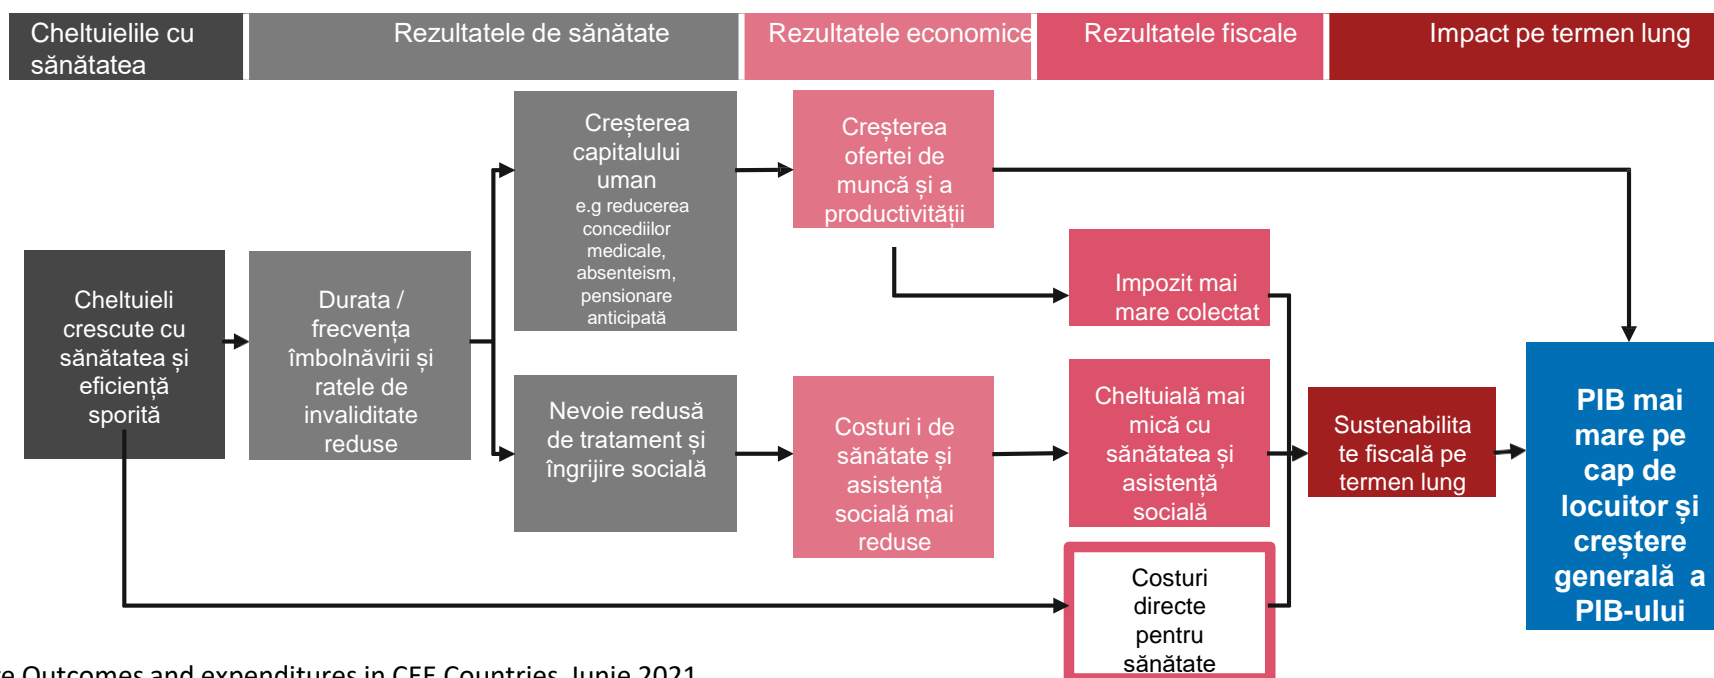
Cheltuielile cu sănătatea

Rezultatele de sănătate

Rezultatele economice

Rezultatele fiscale

Impact pe termen lung

Creșterea capitalului uman
e.g reducerea concediilor medicale, absenteism, pensionare anticipată

Creșterea ofertei de muncă și a productivității

Impozit mai mare colectat

Cheltuieli crescute cu sănătatea și eficiență sporită

Durata / frecvența îmbolnăvirii și ratele de invaliditate reduse

Nevoie redusă de tratament și îngrijire socială

Costuri i de sănătate și asistență socială mai reduse

Cheltuială mai mică cu sănătatea și asistență socială

Sustenabilitate fiscală pe termen lung

PIB mai mare pe cap de locuitor și creștere generală a PIB-ului

Costuri directe pentru sănătate

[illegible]e Outcomes and expenditures in CEE Countries, Iunie 2021